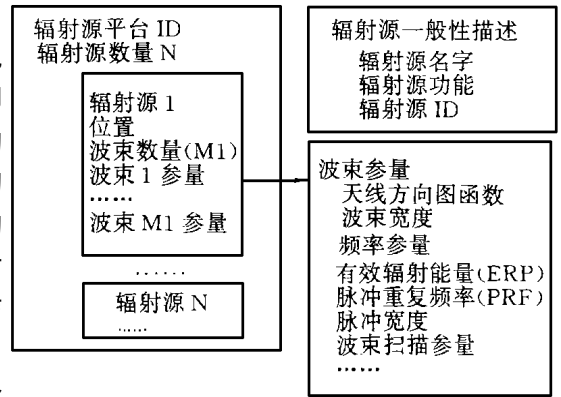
辐射源平台 ID
辐射源数量 N

辐射源 1
位置
波束数量(M1)
波束 1 参量
……
波束 M1 参量

……

辐射源 N
……

辐射源一般性描述
辐射源名字
辐射源功能
辐射源 ID

波束参量
天线方向图函数
波束宽度
频率参量
有效辐射能量(ERP)
脉冲重复频率(PRF)
脉冲宽度
波束扫描参量
……